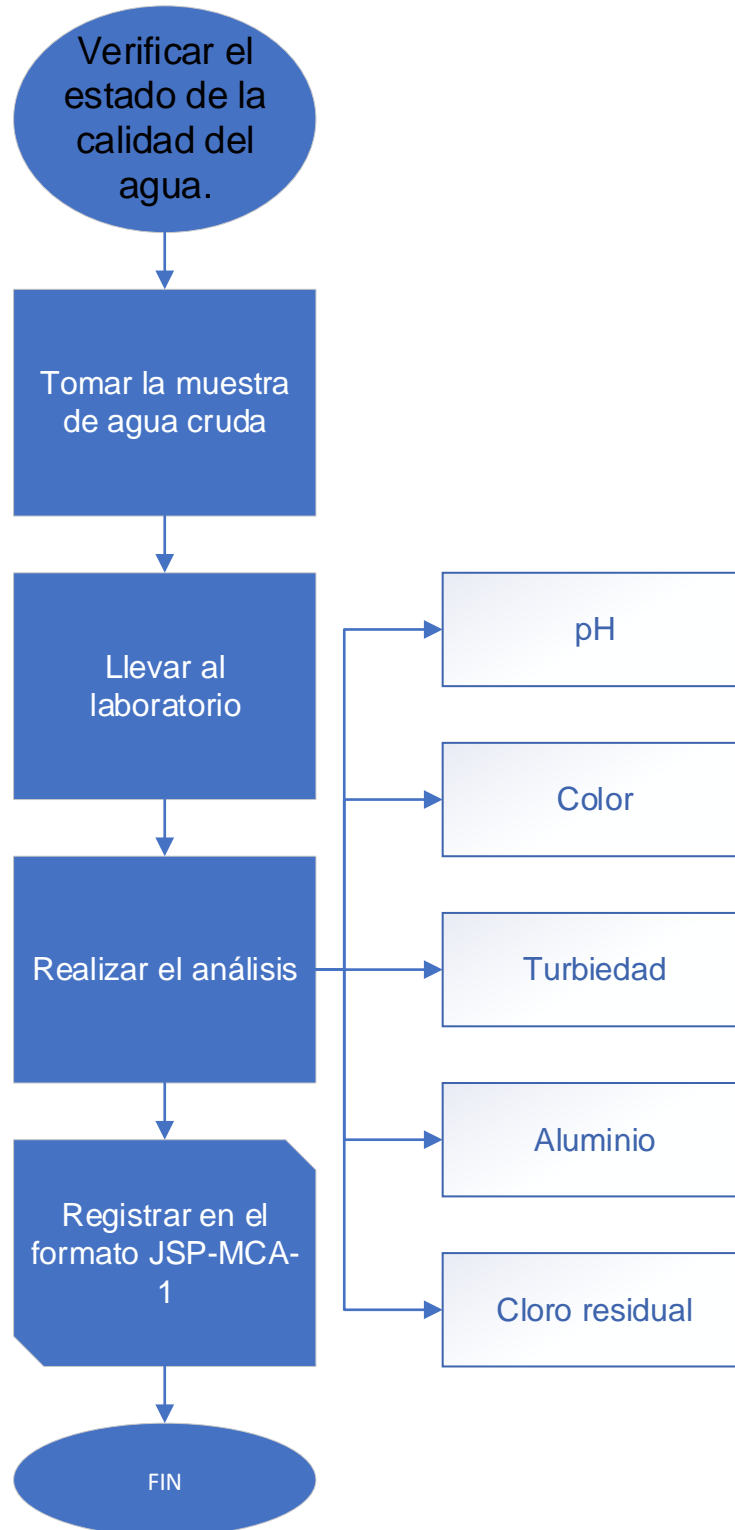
Verificar el estado de la calidad del agua.

Tomar la muestra de agua cruda

Llevar al laboratorio

pH

Color

Realizar el análisis

Turbiedad

Aluminio

Registrar en el formato JSP-MCA-1

Cloro residual

FIN